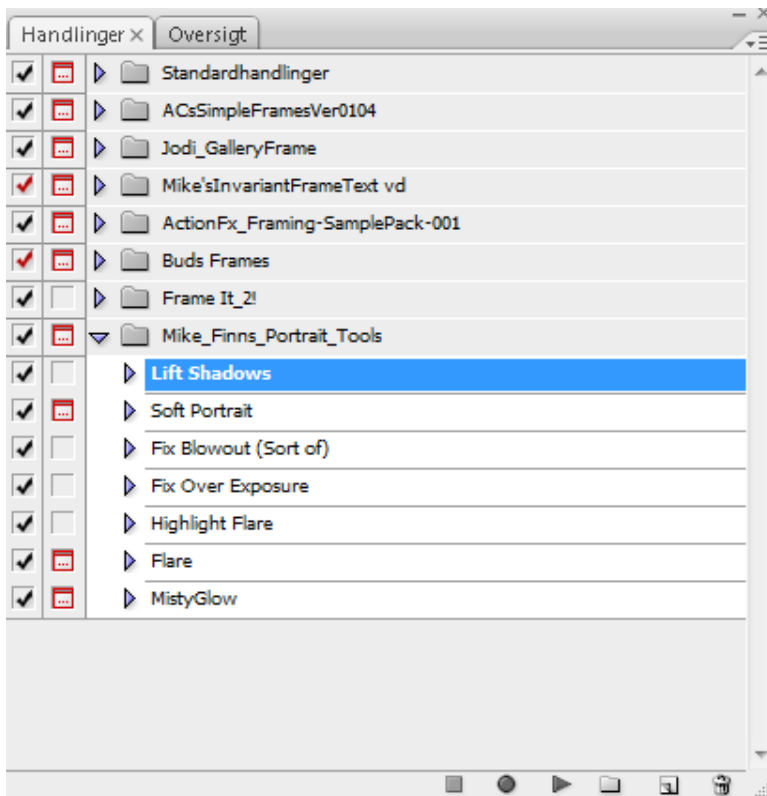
Handlinger × Oversigt

Standardhandlinger
ACsSimpleFramesVer0104
Jodi_GalleryFrame
Mike'sInvariantFrameText vd
ActionFx_Framing-SamplePack-001
Buds Frames
Frame It_2!
Mike_Finns_Portrait_Tools
Lift Shadows
Soft Portrait
Fix Blowout (Sort of)
Fix Over Exposure
Highlight Flare
Flare
MistyGlow